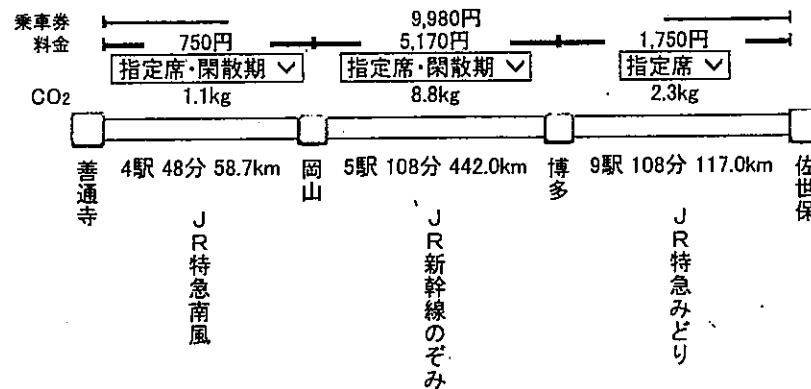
乗車券
料金

9,980円

750円
指定席･閑散期 ∨
1.1kg

5,170円
指定席･閑散期 ∨
8.8kg

1,750円
指定席 ∨
2.3kg

$CO_2$

善通寺
4駅 48分 58.7km
岡山
5駅 108分 442.0km
博多
9駅 108分 117.0km
佐世保

JR特急南風

JR新幹線のぞみ

JR特急みどり